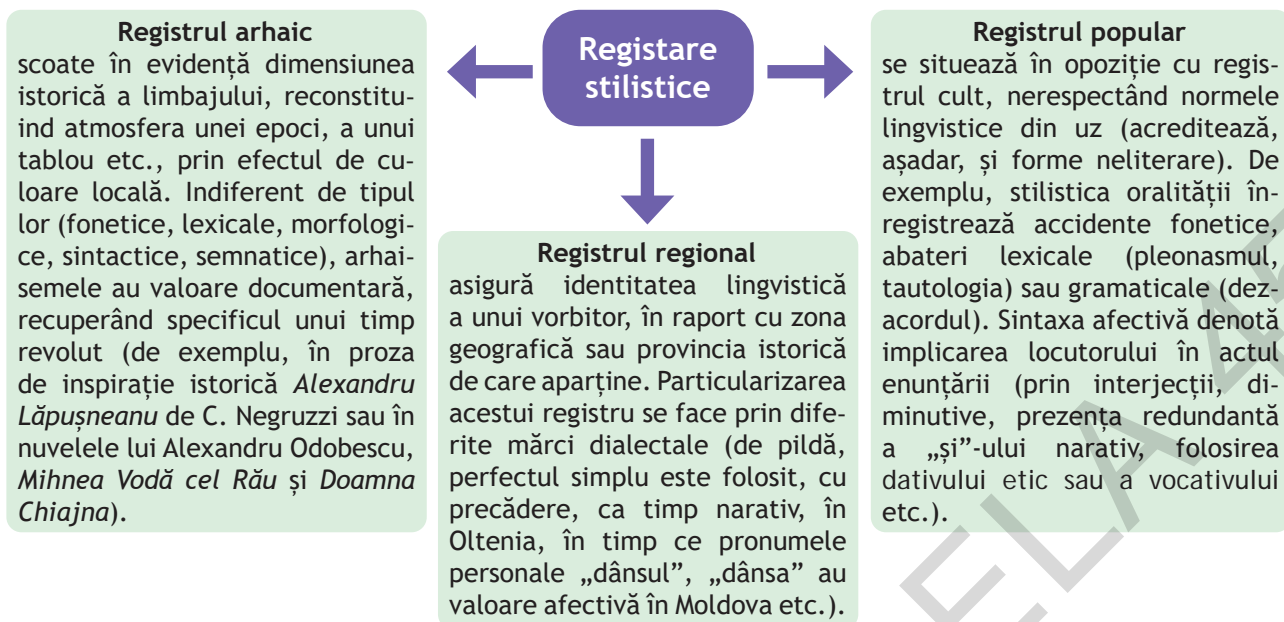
Registrul arhaic
scoate în evidență dimensiunea istorică a limbajului, reconstituind atmosfera unei epoci, a unui tablou etc., prin efectul de culoare locală. Indiferent de tipul lor (fonetice, lexicale, morfologice, sintactice, semnatice), arhaisemele au valoare documentară, recuperând specificul unui timp revolut (de exemplu, în proza de inspirație istorică *Alexandru Lăpușneanu* de C. Negruzzi sau în nuvelele lui Alexandru Odobescu, *Mihnea Vodă cel Rău* și *Doamna Chiajna*).

Registare stilistice

Registrul popular
se situează în opoziție cu registrul cult, nerespectând normele lingvistice din uz (acreditează, așadar, și forme neliterare). De exemplu, stilistica oralității înregistrează accidente fonetice, abateri lexicale (pleonasmul, tautologia) sau gramaticale (dezacordul). Sintaxa afectivă denotă implicarea locutorului în actul enunțării (prin interjecții, diminutive, prezența redundantă a „și”-ului narativ, folosirea dativului etic sau a vocativului etc.).

Registrul regional
asigură identitatea lingvistică a unui vorbitor, în raport cu zona geografică sau provincia istorică de care aparține. Particularizarea acestui registru se face prin diferite mărci dialectale (de pildă, perfectul simplu este folosit, cu precădere, ca timp narativ, în Oltenia, în timp ce pronumele personale „dânsul”, „dânsa” au valoare afectivă în Moldova etc.).